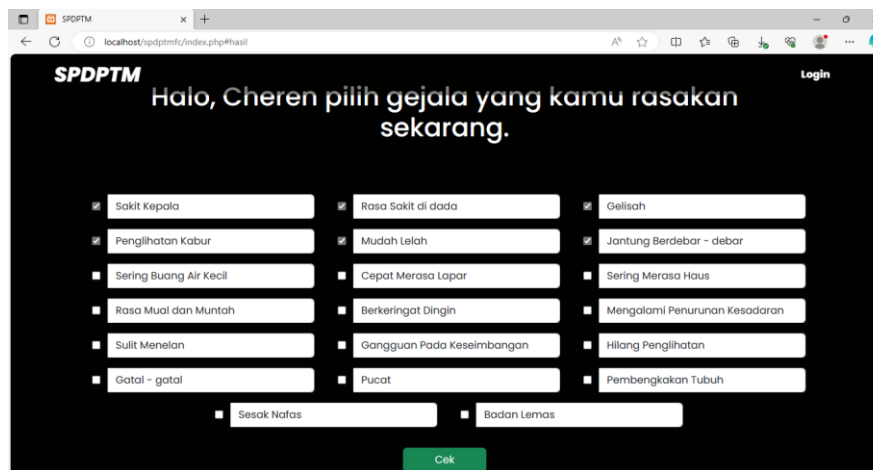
SPDPTM
localhost/spdptmfc/index.php#hasil

SPDPTM
Login

Halo, Cheren pilih gejala yang kamu rasakan sekarang.

Sakit Kepala
Rasa Sakit di dada
Gelisah
Penglihatan Kabur
Mudah Lelah
Jantung Berdebar - debar
Sering Buang Air Kecil
Cepat Merasa Lapar
Sering Merasa Haus
Rasa Mual dan Muntah
Berkeringat Dingin
Mengalami Penurunan Kesadaran
Sulit Menelan
Gangguan Pada Keseimbangan
Hilang Penglihatan
Gatal - gatal
Pucat
Pembengkakan Tubuh
Sesak Nafas
Badan Lemas

Cek